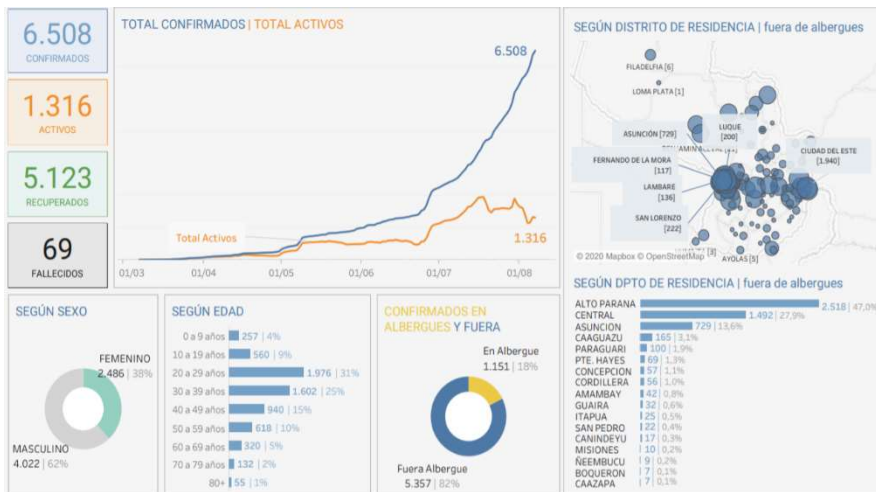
6.508
CONFIRMADOS

1.316
ACTIVOS

5.123
RECUPERADOS

69
FALLECIDOS

TOTAL CONFIRMADOS | TOTAL ACTIVOS

6.508

Total Activos

1.316

01/03 01/04 01/05 01/06 01/07 01/08

SEGÚN DISTRITO DE RESIDENCIA | fuera de albergues

FILADELFIA [6]
LOMA PLATA [1]
ASUNCION [729]
LUQUE [200]
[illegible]
FERNANDO DE LA MORA [117]
CIUDAD DEL ESTE [1.940]
LAMBARE [136]
SAN LORENZO [222]
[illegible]
AYOLAS [5]

© 2020 Mapbox © OpenStreetMap

SEGÚN SEXO

FEMENINO
2.486 | 38%

MASCULINO
4.022 | 62%

SEGÚN EDAD

| | |
|---|---|
| 0 a 9 años | 257 \| 4% |
| 10 a 19 años | 560 \| 9% |
| 20 a 29 años | 1.976 \| 31% |
| 30 a 39 años | 1.602 \| 25% |
| 40 a 49 años | 940 \| 15% |
| 50 a 59 años | 618 \| 10% |
| 60 a 69 años | 320 \| 5% |
| 70 a 79 años | 132 \| 2% |
| 80+ | 55 \| 1% |

CONFIRMADOS EN ALBERGUES Y FUERA

En Albergue
1.151 | 18%

Fuera Albergue
5.357 | 82%

SEGÚN DPTO DE RESIDENCIA | fuera de albergues

| | |
|---|---|
| ALTO PARANA | 2.518 \| 47,0% |
| CENTRAL | 1.492 \| 27,9% |
| ASUNCION | 729 \| 13,6% |
| CAAGUAZU | 165 \| 3,1% |
| PARAGUARI | 100 \| 1,9% |
| PTE. HAYES | 69 \| 1,3% |
| CONCEPCION | 57 \| 1,1% |
| CORDILLERA | 56 \| 1,0% |
| AMAMBAY | 42 \| 0,8% |
| GUAIRA | 32 \| 0,6% |
| ITAPUA | 25 \| 0,5% |
| SAN PEDRO | 22 \| 0,4% |
| CANINDEYU | 17 \| 0,3% |
| MISIONES | 10 \| 0,2% |
| ÑEEMBUCU | 9 \| 0,2% |
| BOQUERON | 7 \| 0,1% |
| CAAZAPA | 7 \| 0,1% |